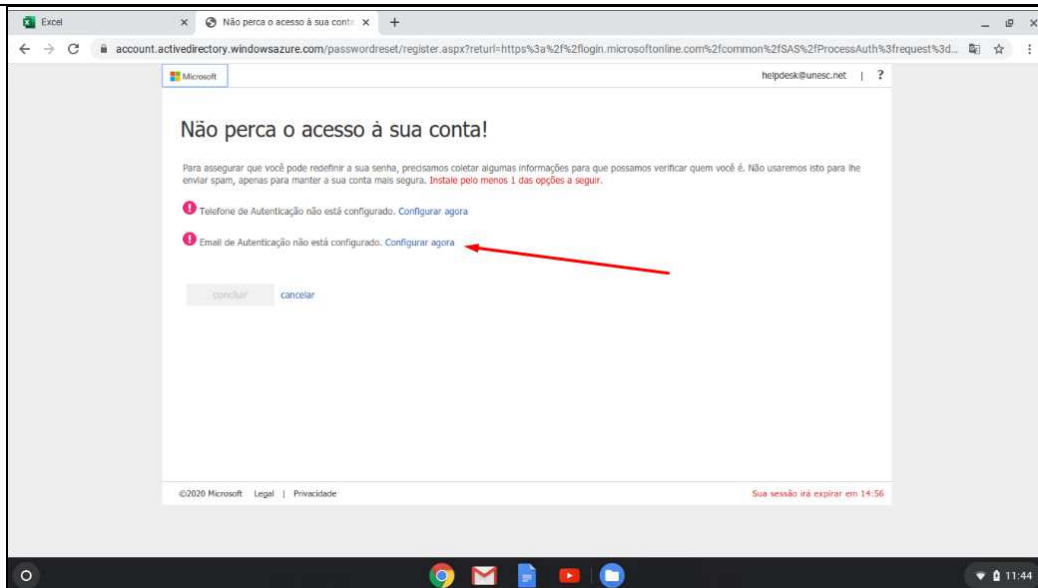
Excel × Não perca o acesso à sua conta ×

account.activedirectory.windowsazure.com/passwordreset/register.aspx?returl=https%3a%2f%2flogin.microsoftonline.com%2fcommon%2fSAS%2fProcessAuth%3frequest%3d...

Microsoft

helpdesk@unesc.net | ?

Não perca o acesso à sua conta!

Para assegurar que você pode redefinir a sua senha, precisamos coletar algumas informações para que possamos verificar quem você é. Não usaremos isto para lhe enviar spam, apenas para manter a sua conta mais segura. Instale pelo menos 1 das opções a seguir.

Telefone de Autenticação não está configurado. Configurar agora

Email de Autenticação não está configurado. Configurar agora

concluir cancelar

©2020 Microsoft Legal | Privacidade

Sua sessão irá expirar em 14:56

11:44